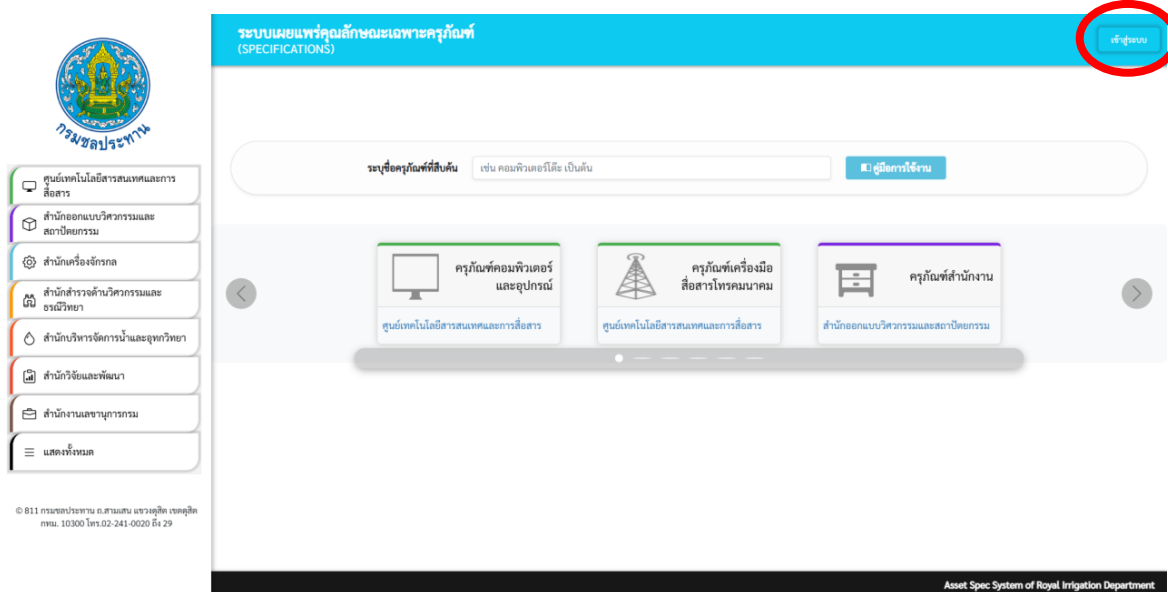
กรมชลประทาน

ศูนย์เทคโนโลยีสารสนเทศและการสื่อสาร

สำนักออกแบบวิศวกรรมและสถาปัตยกรรม

สำนักเครื่องจักรกล

สำนักสำรวจด้านวิศวกรรมและธรณีวิทยา

สำนักบริหารจัดการน้ำและอุทกวิทยา

สำนักวิจัยและพัฒนา

สำนักงานเลขานุการกรม

แสดงทั้งหมด

© 811 กรมชลประทาน ถ.สามเสน แขวงดุสิต เขตดุสิต กทม. 10300 โทร.02-241-0020 ถึง 29

ระบบเผยแพร่คุณลักษณะเฉพาะครุภัณฑ์
(SPECIFICATIONS)

เข้าสู่ระบบ

ระบุชื่อครุภัณฑ์ที่สืบค้น เช่น คอมพิวเตอร์ โต๊ะ เป็นต้น คู่มือการใช้งาน

ครุภัณฑ์คอมพิวเตอร์และอุปกรณ์
ศูนย์เทคโนโลยีสารสนเทศและการสื่อสาร

ครุภัณฑ์เครื่องมือสื่อสารโทรคมนาคม
ศูนย์เทคโนโลยีสารสนเทศและการสื่อสาร

ครุภัณฑ์สำนักงาน
สำนักออกแบบวิศวกรรมและสถาปัตยกรรม

Asset Spec System of Royal Irrigation Department